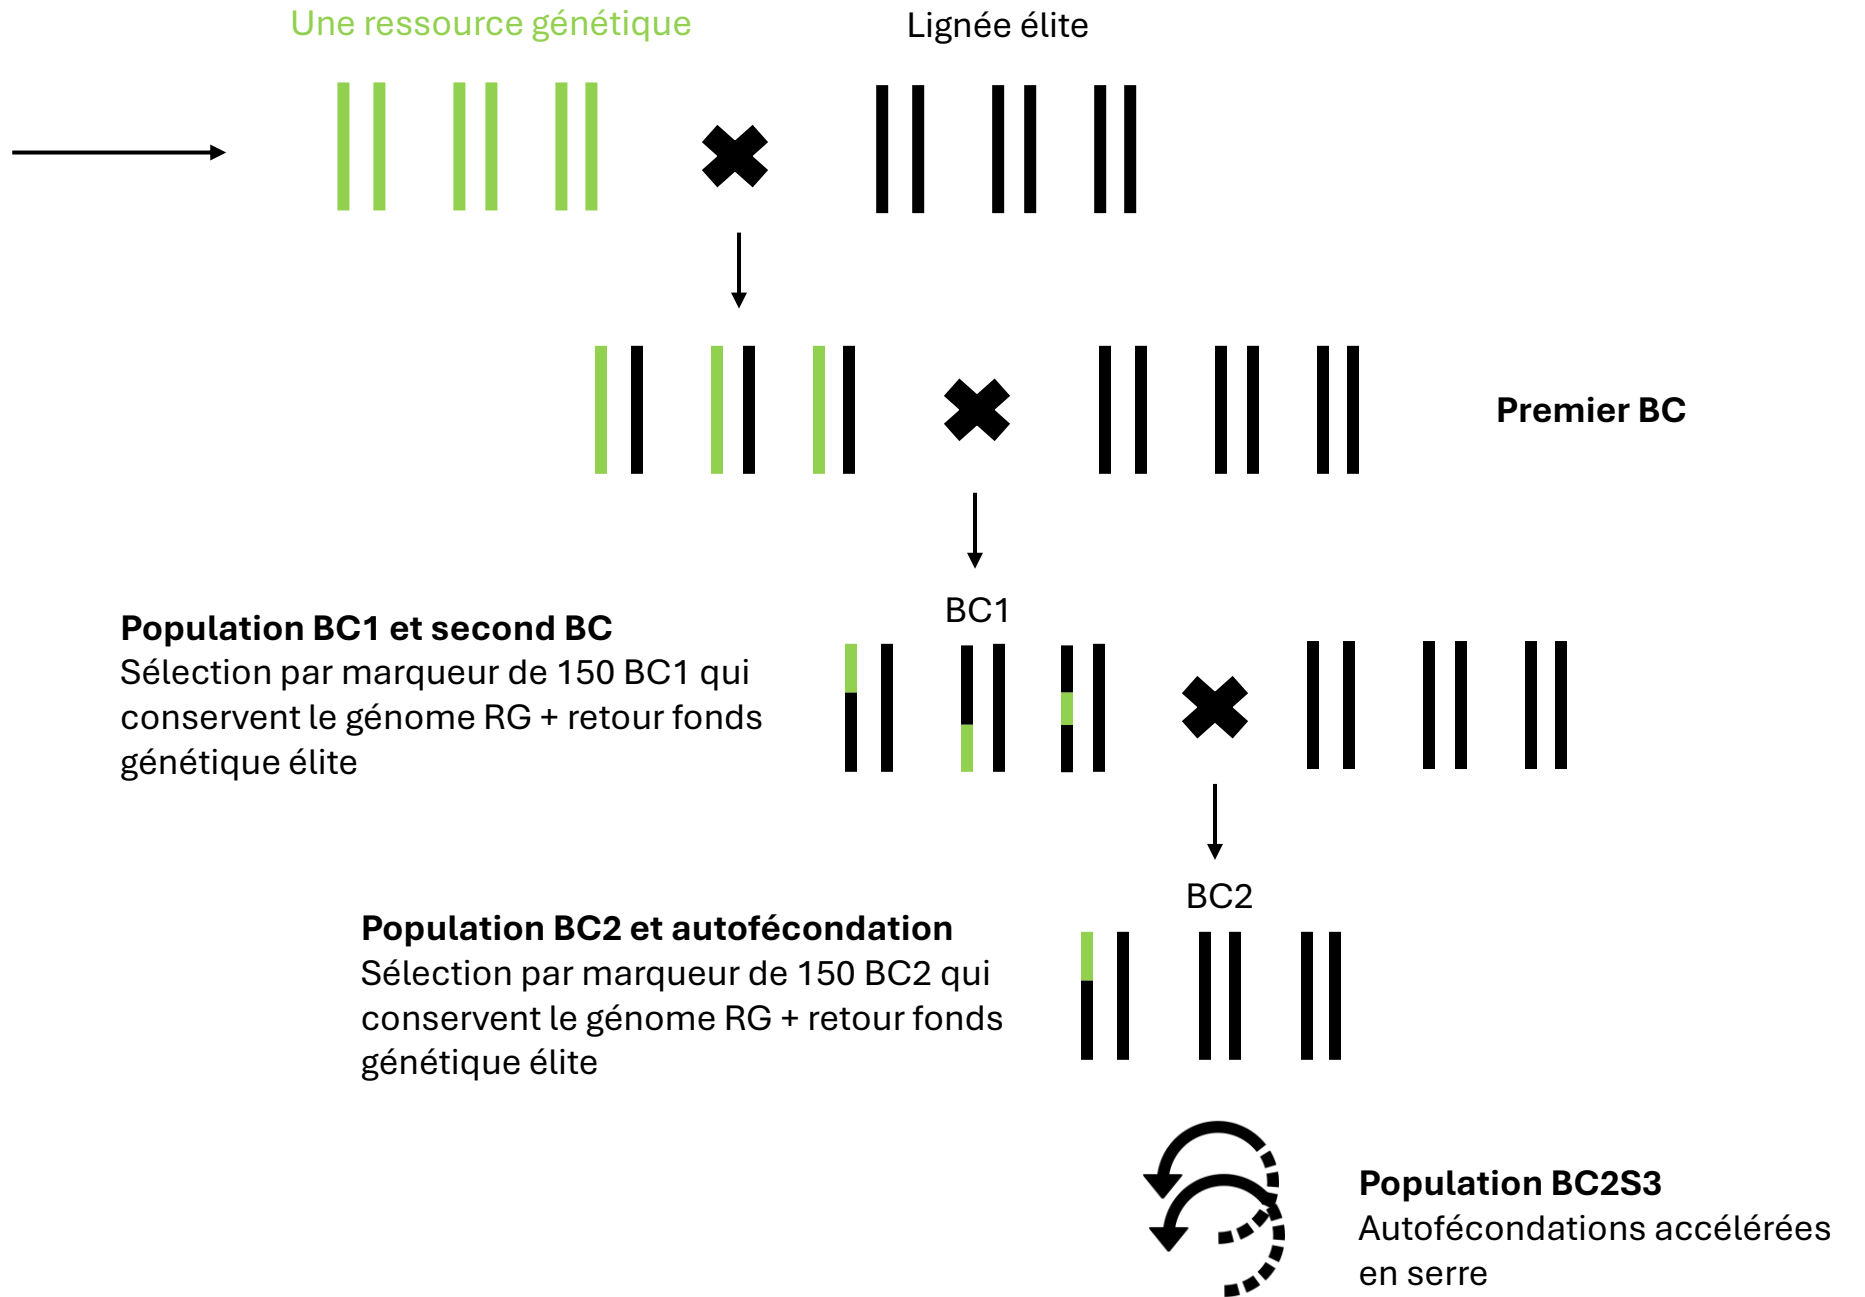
Une ressource génétique

Lignée élite

Premier BC

BC1

**Population BC1 et second BC**
Sélection par marqueur de 150 BC1 qui conservent le génome RG + retour fonds génétique élite

BC2

**Population BC2 et autofécondation**
Sélection par marqueur de 150 BC2 qui conservent le génome RG + retour fonds génétique élite

**Population BC2S3**
Autofécondations accélérées en serre